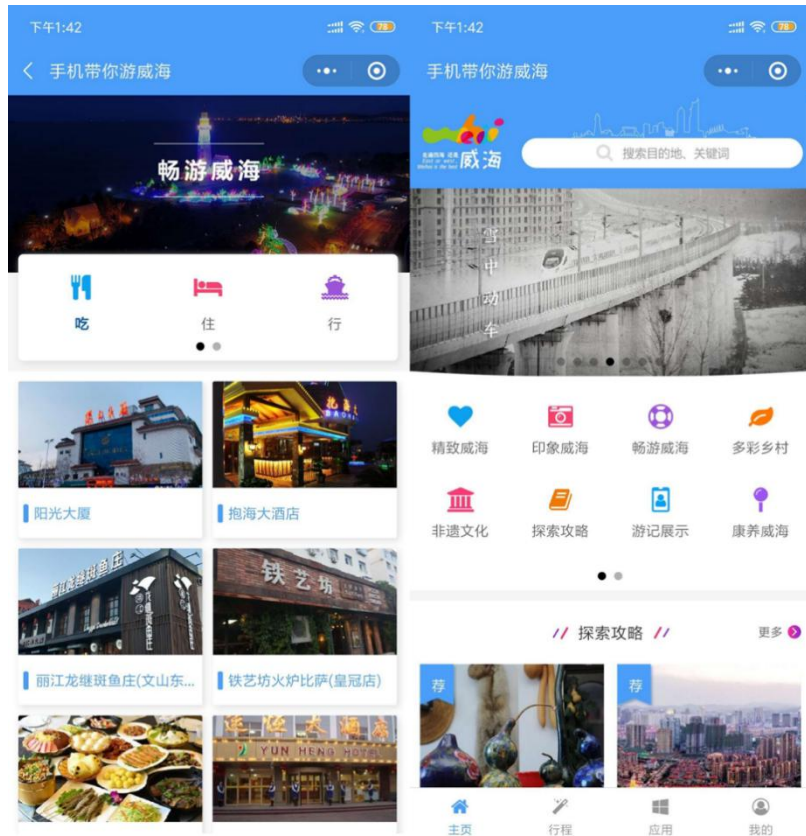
下午1:42

78

手机带你游威海

畅游威海

吃

住

行

阳光大厦

抱海大酒店

丽江龙继斑鱼庄(文山东...

铁艺坊

铁艺坊火炉比萨(皇冠店)

YUN HENG HOTEL

下午1:42

78

手机带你游威海

威海

搜索目的地、关键词

雪中动车

精致威海

印象威海

畅游威海

多彩乡村

非遗文化

探索攻略

游记展示

康养威海

探索攻略

更多

荐

荐

主页

行程

应用

我的